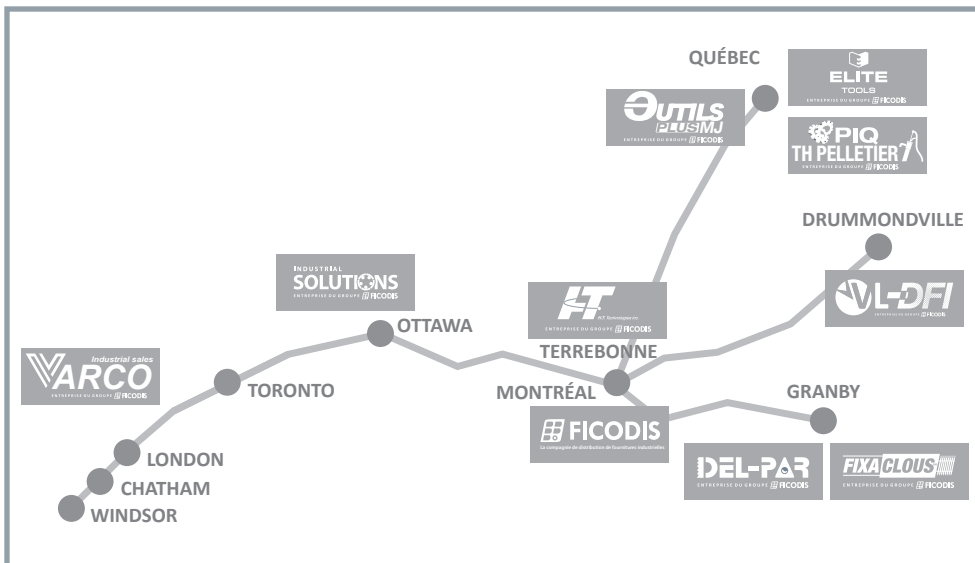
QUÉBEC

ELITE TOOLS
ENTREPRISE DU GROUPE FICODIS

OUTILS PLUS MJ
ENTREPRISE DU GROUPE FICODIS

PIQ TH PELLETIER
ENTREPRISE DU GROUPE FICODIS

DRUMMONDVILLE

VL-DFI
ENTREPRISE DU GROUPE FICODIS

INDUSTRIAL SOLUTIONS
ENTREPRISE DU GROUPE FICODIS

OTTAWA

HT
H.T. Technologies inc.
ENTREPRISE DU GROUPE FICODIS

TERREBONNE

VARCO Industrial sales
ENTREPRISE DU GROUPE FICODIS

TORONTO

MONTRÉAL

GRANBY

FICODIS
La compagnie de distribution de fournitures industrielles

LONDON

CHATHAM

WINDSOR

DEL-PAR
ENTREPRISE DU GROUPE FICODIS

FIXACLOUS
ENTREPRISE DU GROUPE FICODIS